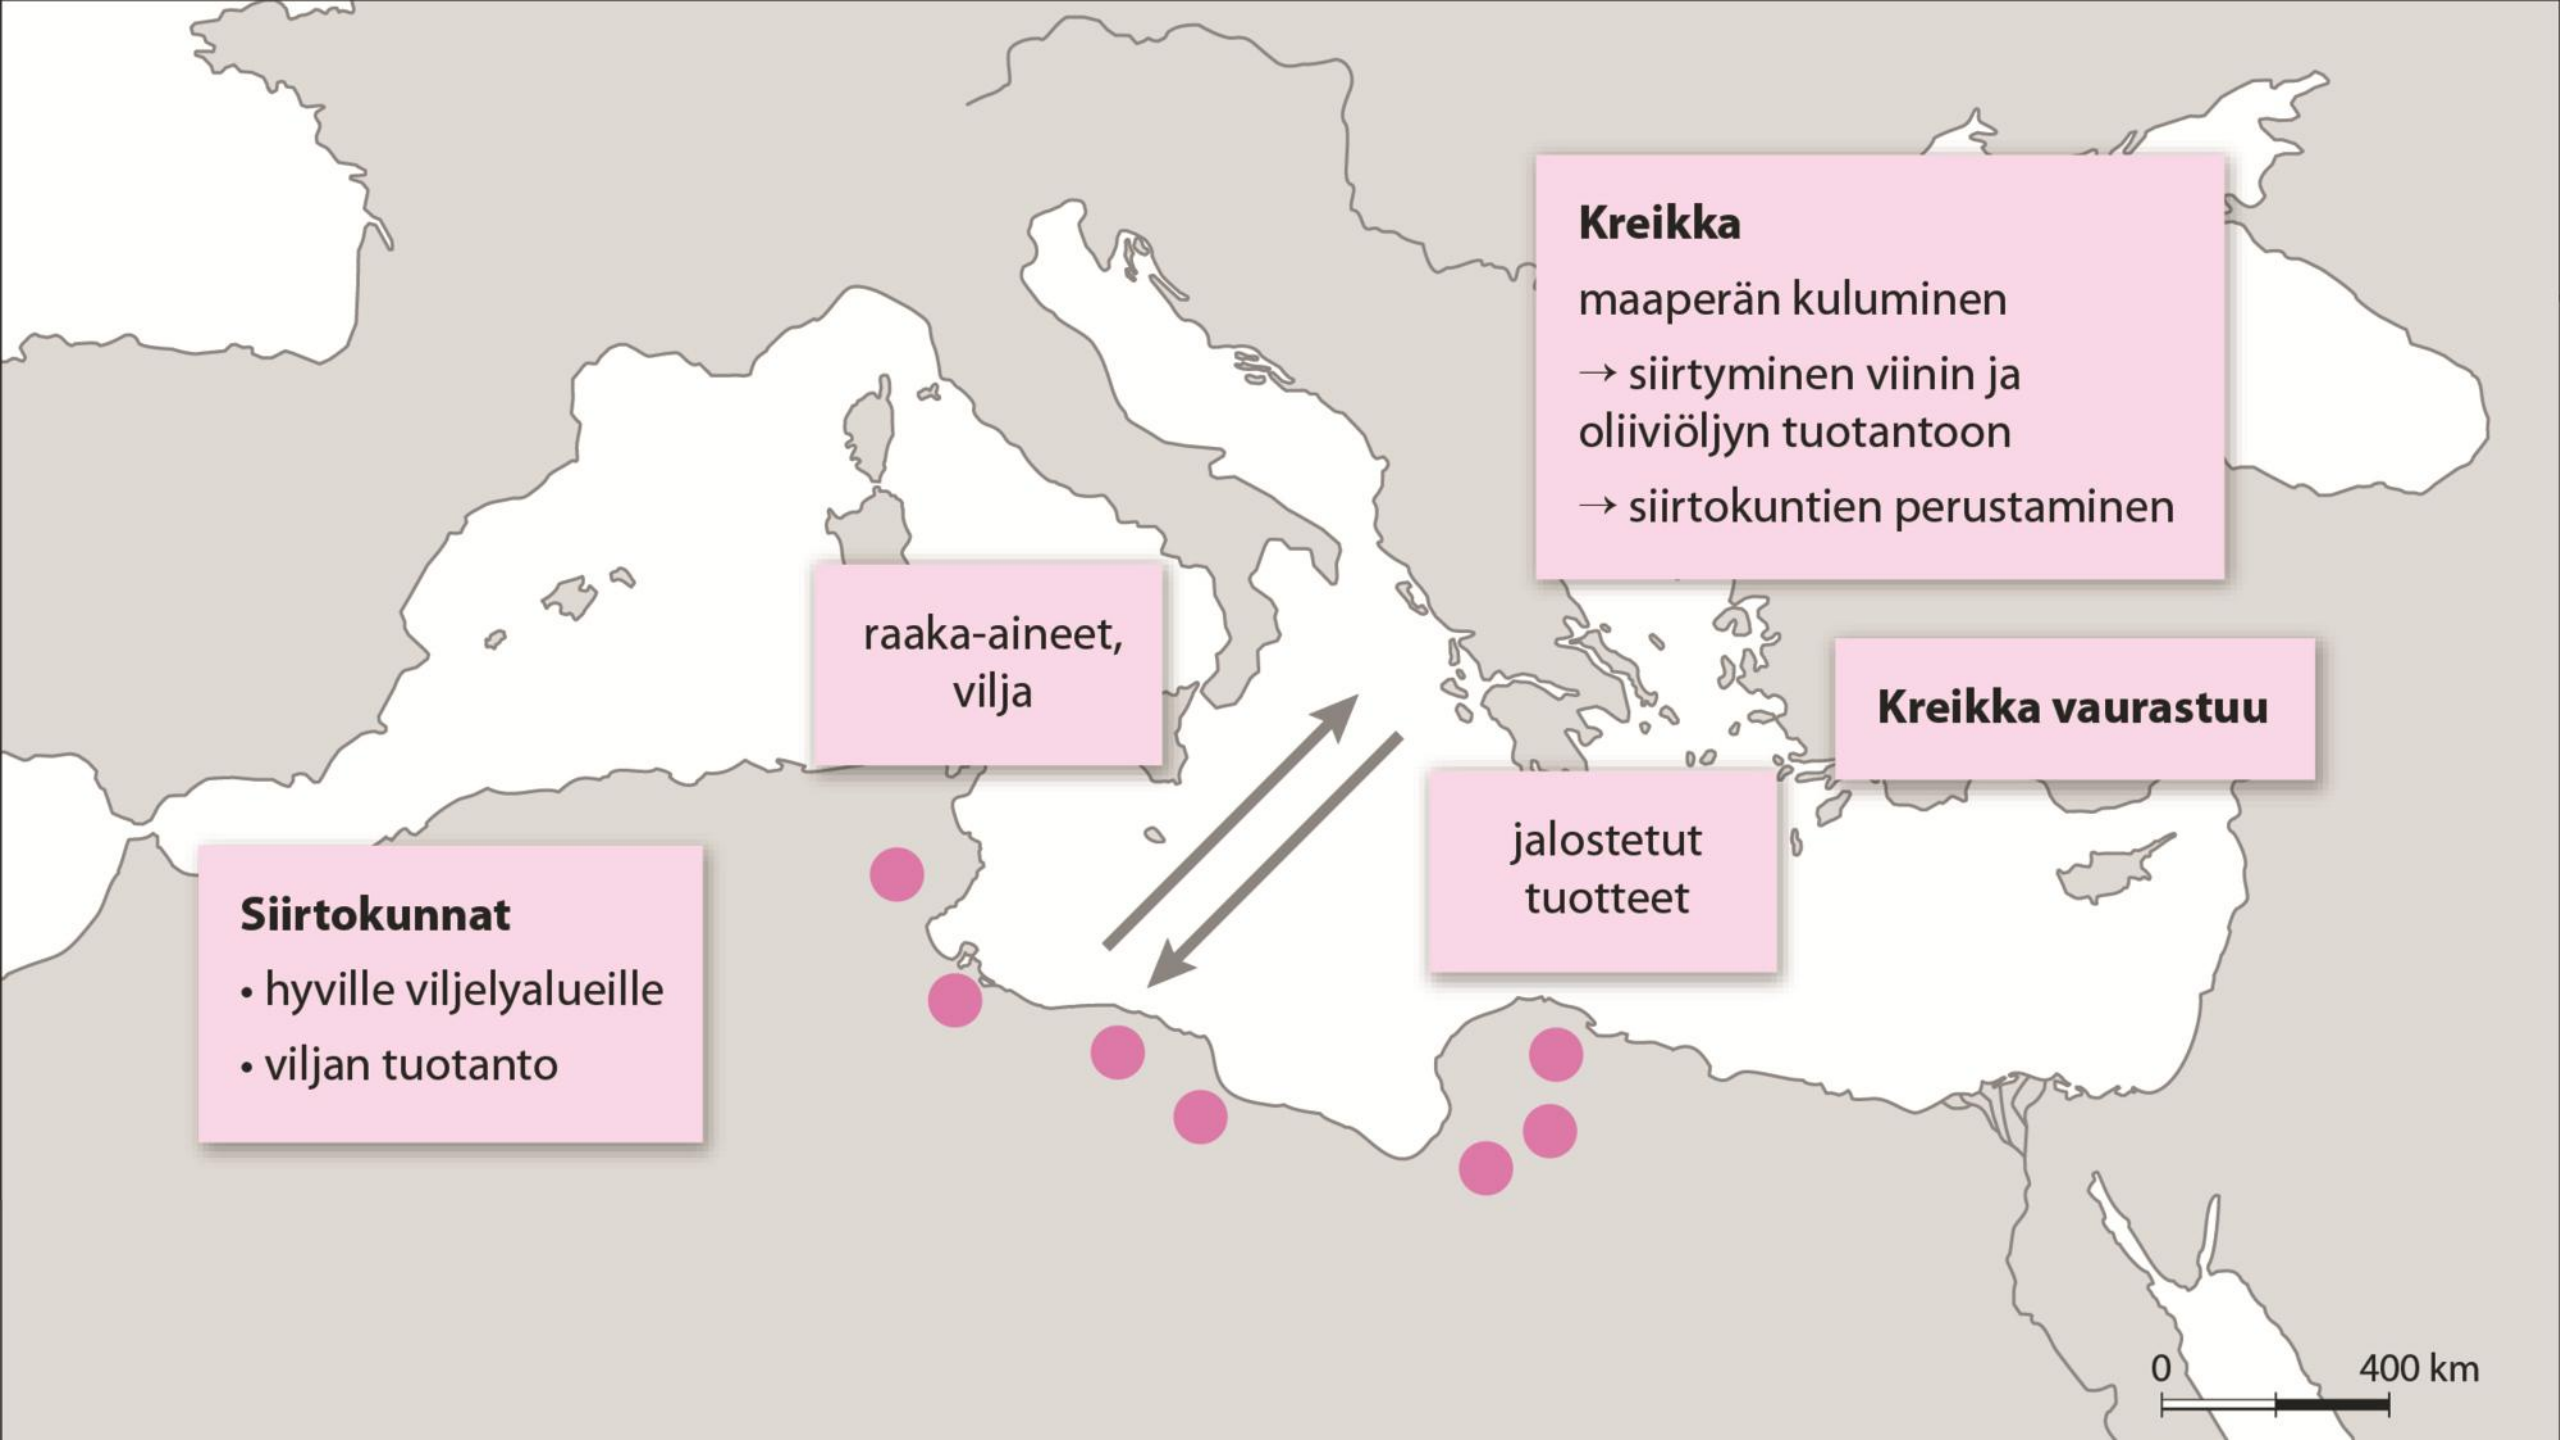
**Kreikka**

maaperän kuluminen

→ siirtyminen viinin ja oliiviöljyn tuotantoon

→ siirtokuntien perustaminen

raaka-aineet, vilja

**Kreikka vaurastuu**

jalostetut tuotteet

**Siirtokunnat**

• hyville viljelyalueille

• viljan tuotanto

0

400 km